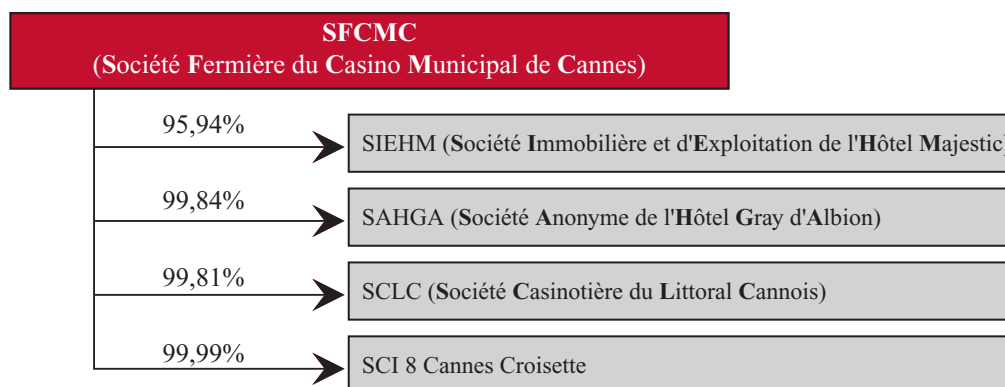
SFCMC
(Société Fermière du Casino Municipal de Cannes)

95,94%

SIEHM (Société Immobilière et d'Exploitation de l'Hôtel Majestic)

99,84%

SAHGA (Société Anonyme de l'Hôtel Gray d'Albion)

99,81%

SCLC (Société Casinotière du Littoral Cannois)

99,99%

SCI 8 Cannes Croisette